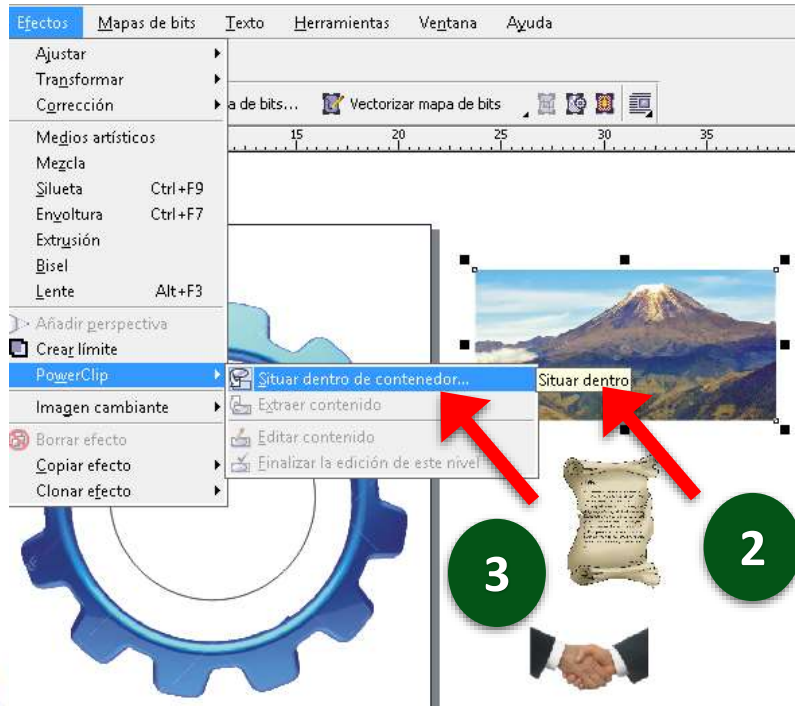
Efectos Mapas de bits Texto Herramientas Ventana Ayuda

Ajustar
Transformar
Corrección
Medios artísticos
Mezcla
Silueta Ctrl+F9
Envoltura Ctrl+F7
Extrusión
Bisel
Lente Alt+F3
Añadir perspectiva
Crear límite
PowerClip
Imagen cambiante
Borrar efecto
Copiar efecto
Clonar efecto

a de bits... Vectorizar mapa de bits

15 20 25 30 35

Situar dentro de contenedor...
Extraer contenido
Editar contenido
Finalizar la edición de este nivel

Situar dentro

3

2